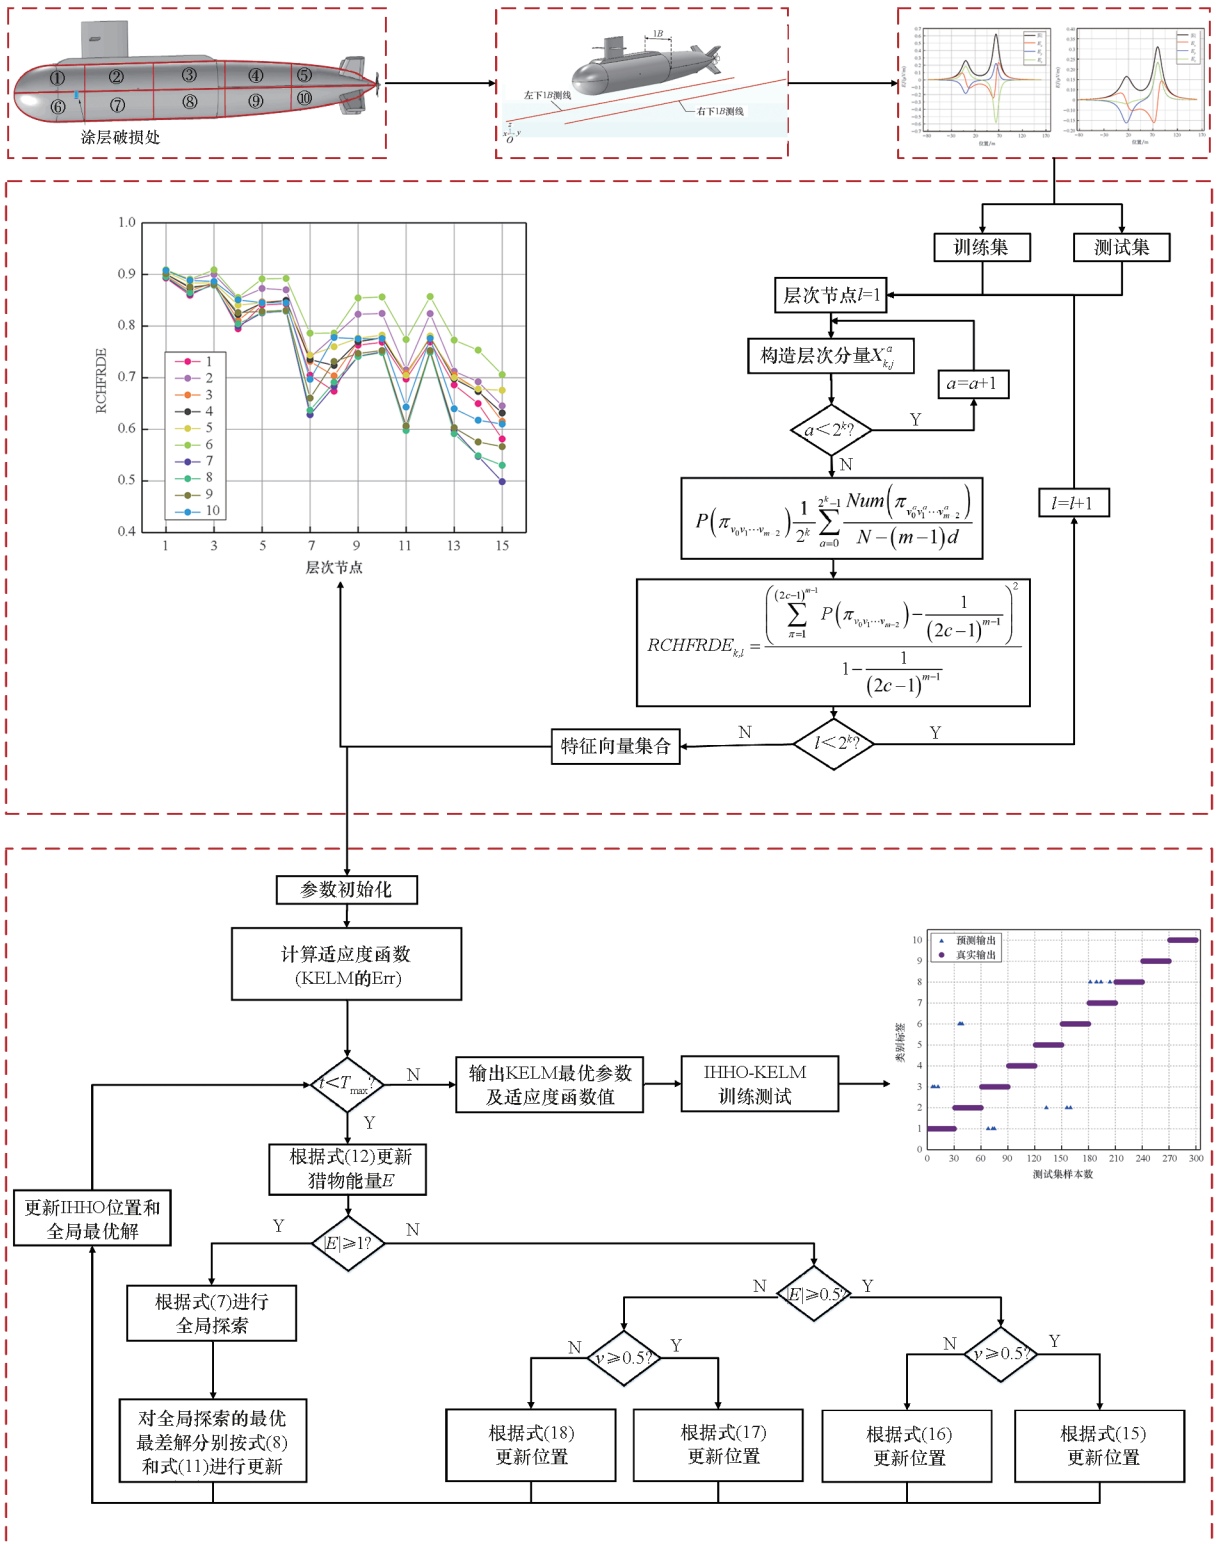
①
②
③
④
⑤
⑥
⑦
⑧
⑨
⑩
涂层破损处

1B
左下1B测线
右下1B测线

训练集
测试集

层次节点$l$=1
构造层次分量$X^a_{k,j}$
$a=a+1$
$a<2^k$?
Y
N
$P\left(\pi_{v_0v_1\cdots v_{m-2}}\right)\frac{1}{2^k}\sum_{a=0}^{2^k-1}\frac{Num\left(\pi_{v_0^a v_1^a\cdots v_{m-2}^a}\right)}{N-(m-1)d}$
$l=l+1$
$RCHFRDE_{k,l}=\frac{\left(\sum_{\pi=1}^{(2c-1)^{m-1}}P\left(\pi_{v_0v_1\cdots v_{m-2}}\right)-\frac{1}{(2c-1)^{m-1}}\right)^2}{1-\frac{1}{(2c-1)^{m-1}}}$
特征向量集合
N
$l<2^k$?
Y

1.0
0.9
0.8
0.7
0.6
0.5
0.4
RCHFRDE
1
2
3
4
5
6
7
8
9
10
1 3 5 7 9 11 13 15
层次节点

参数初始化
计算适应度函数
(KELM的Err)
$t<T_{max}$?
N
Y
输出KELM最优参数
及适应度函数值
IHHO-KELM
训练测试
根据式(12)更新
猎物能量$E$
更新IHHO位置和
全局最优解
$|E|\geqslant1$?
Y
N
根据式(7)进行
全局探索
对全局探索的最优
最差解分别按式(8)
和式(11)进行更新
$|E|\geqslant0.5$?
N
Y
$\gamma\geqslant0.5$?
N
Y
$\gamma\geqslant0.5$?
N
Y
根据式(18)
更新位置
根据式(17)
更新位置
根据式(16)
更新位置
根据式(15)
更新位置

预测输出
真实输出
10
9
8
7
6
5
4
3
2
1
0
类别标签
0 30 60 90 120 150 180 210 240 270 300
测试集样本数